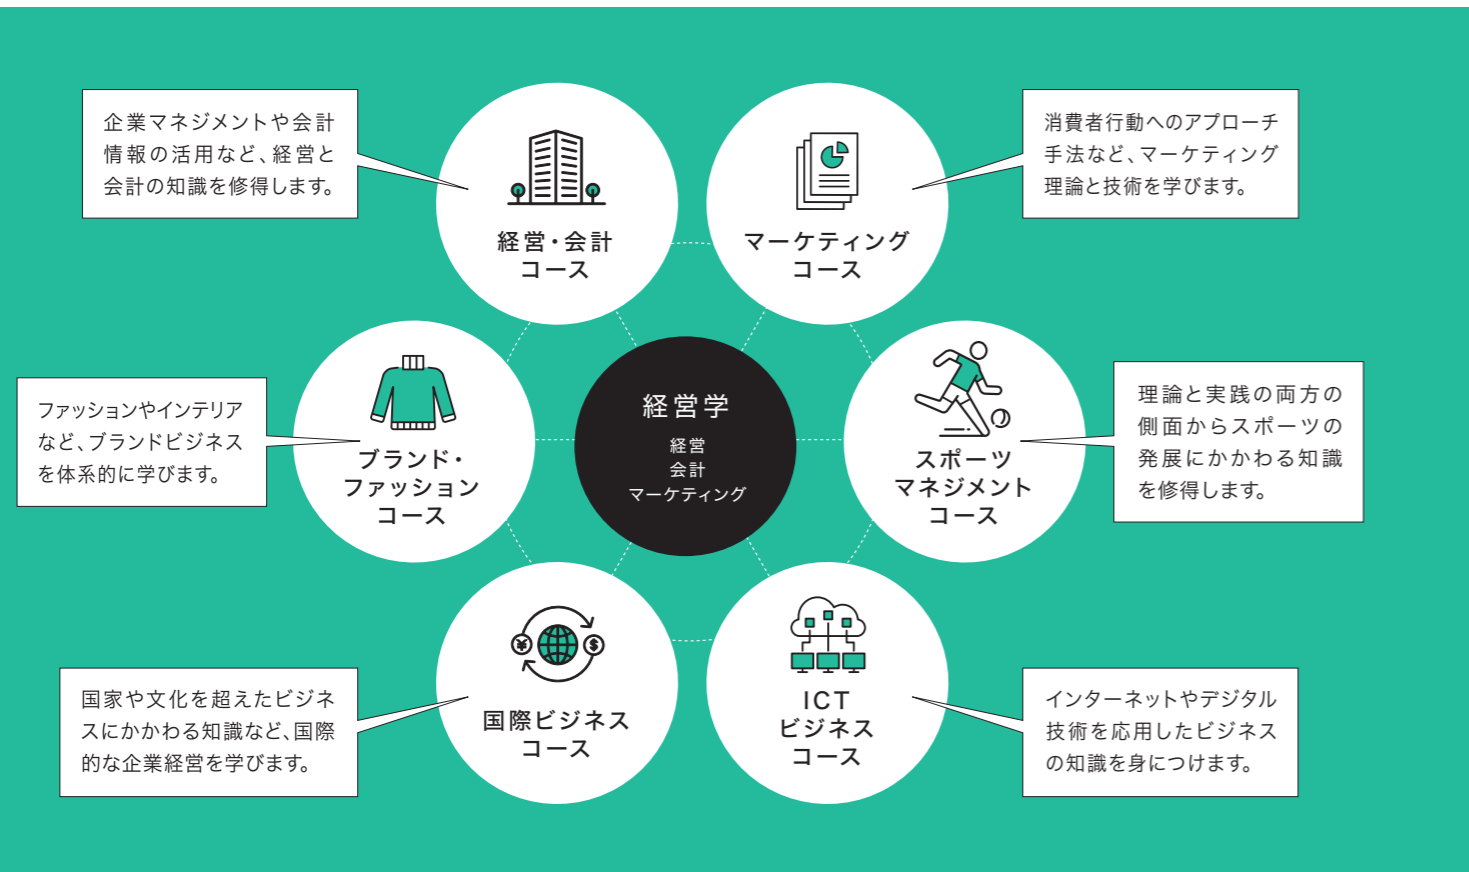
企業マネジメントや会計情報の活用など、経営と会計の知識を修得します。

経営・会計
コース

マーケティング
コース

消費者行動へのアプローチ手法など、マーケティング理論と技術を学びます。

ファッションやインテリアなど、ブランドビジネスを体系的に学びます。

ブランド・
ファッション
コース

経営学
経営
会計
マーケティング

スポーツ
マネジメント
コース

理論と実践の両方の側面からスポーツの発展にかかわる知識を修得します。

国家や文化を超えたビジネスにかかわる知識など、国際的な企業経営を学びます。

国際ビジネス
コース

ICT
ビジネス
コース

インターネットやデジタル技術を応用したビジネスの知識を身につけます。